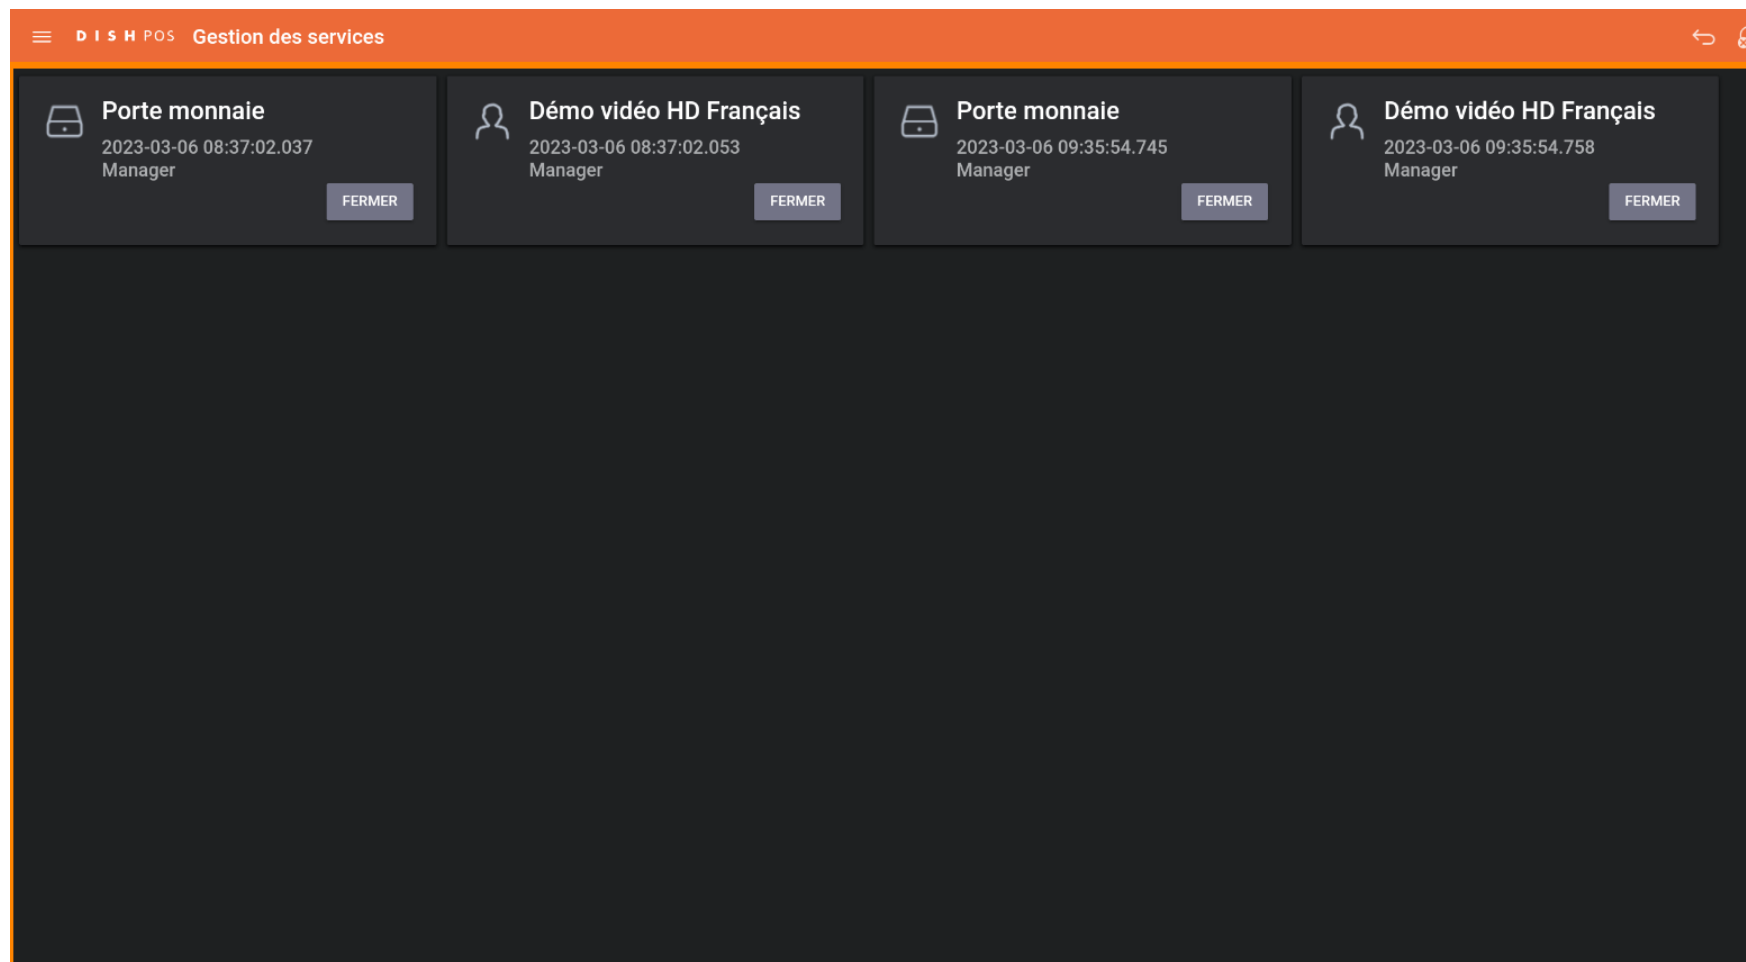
DISH POS Gestion des services

Porte monnaie
2023-03-06 08:37:02.037
Manager
FERMER

Démo vidéo HD Français
2023-03-06 08:37:02.053
Manager
FERMER

Porte monnaie
2023-03-06 09:35:54.745
Manager
FERMER

Démo vidéo HD Français
2023-03-06 09:35:54.758
Manager
FERMER